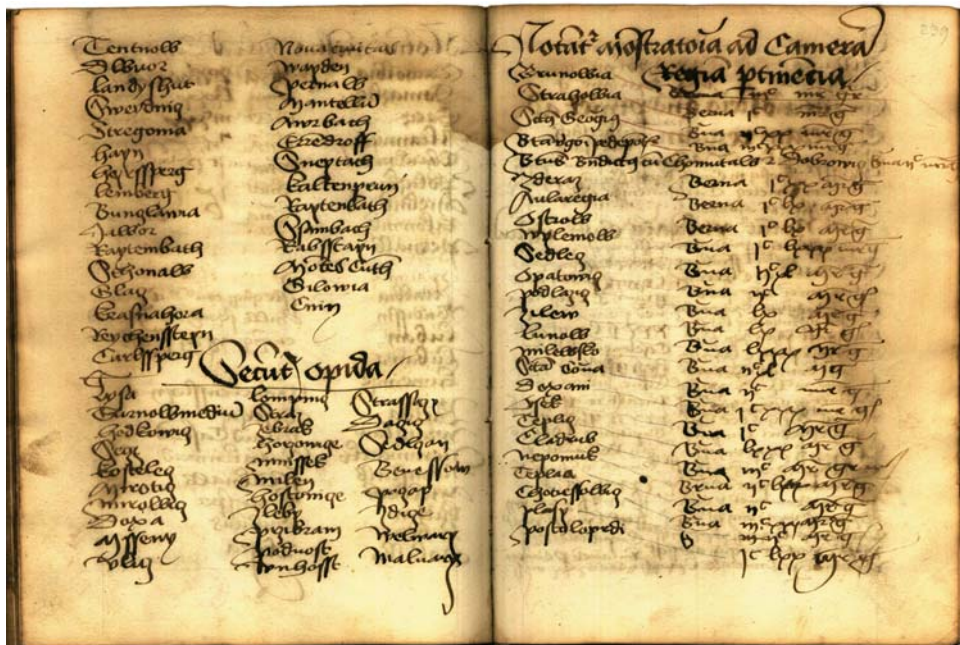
Tentnolb
Dlbuor
Landyschut
Hwerdnig
Sixegoma
Hayn
Gelssperg
Lemberg
Bunglauia
Iicdor
Kaytembach
Petronals
Blag
Crasnahora
Reychensteyn
Carlsprag

Noua civitas
Wayden
Petnalb
Mantellid
Awrbach
Elnbogen
Quepach
Valtenprun
Kaytenbach
Pimbach
Tabssteyn
Hotesbach
Bilowia
Enin

Sequit oppida

Lysa
Kurnolbmestud
Godbonig
Ieg
Kostelec
Nrolig
Mirobleg
Dopa
Nissenij
Velg

Lompnig
Slan
Lubah
Rogonge
Mnissek
Milen
Goslenge
Lelep
Przibram
Hadnost
Jongoss

Strassg
Nachod
Schlan
Benessow
Jugap
Hdige
Welmag
Malawig

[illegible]

Notitia mostratoria ad Cameram
Regia primeria

Krumolbia
Stragolbia
Sch Georg
Brandgs super rege
Brod
Sdery
Kulascrpia
Ostrolb
Mylembl
Sedleg
Opaltung
Nelepig
Jilem
Kunolb
Mielsko
Star Cdina
Dorami
Ysek
Czeslag
Cladorb
Nepomuk
Tepla
Castreffilog
Plass
Post lapredi

Bema 1o mc ax
Bema 1o mcxy
Bna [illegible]
Bna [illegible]
Bna Sdborny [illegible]
Bema 1o ax
Bema 1o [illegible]
Bema 1o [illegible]
Bna 1o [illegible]
Bna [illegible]
Bna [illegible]
Bna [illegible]
Bna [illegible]
Bna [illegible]
Bna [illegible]
Bna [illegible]
Bna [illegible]
Bna 1o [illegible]
Bna 1o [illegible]
Bna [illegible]
Bna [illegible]
Bna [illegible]
Bna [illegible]
Bna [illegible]
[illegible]
1o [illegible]